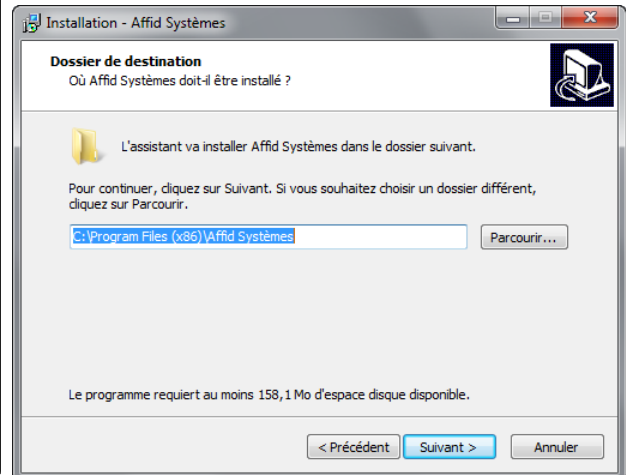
Installation - Affid Systèmes

Dossier de destination
Où Affid Systèmes doit-il être installé ?

L'assistant va installer Affid Systèmes dans le dossier suivant.

Pour continuer, cliquez sur Suivant. Si vous souhaitez choisir un dossier différent, cliquez sur Parcourir.

C:\Program Files (x86)\Affid Systèmes

Parcourir...

Le programme requiert au moins 158,1 Mo d'espace disque disponible.

< Précédent
Suivant >
Annuler